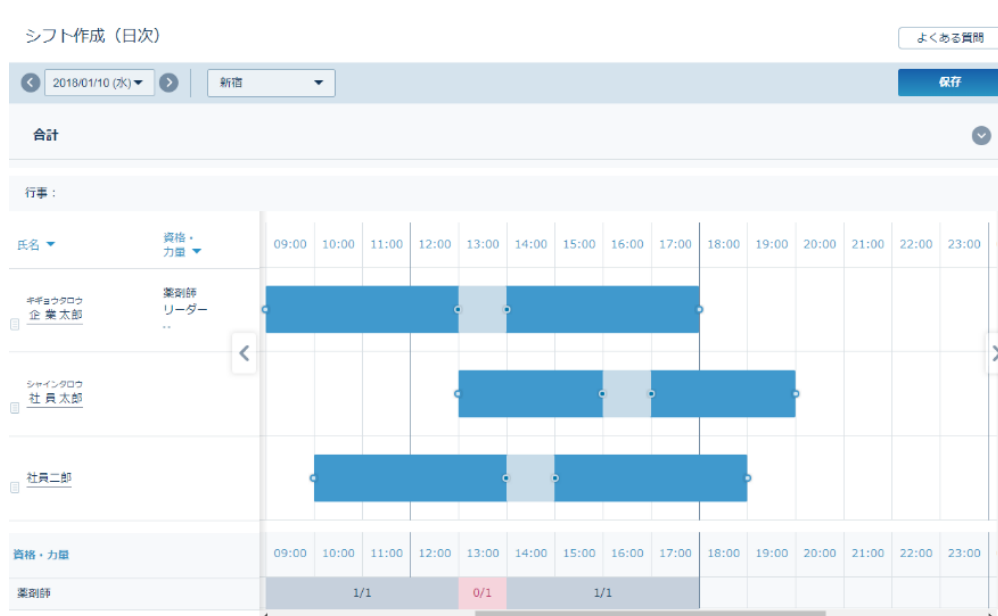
シフト作成（日次）

よくある質問

2018/01/10 (水) ▾

新宿 ▾

保存

合計

行事：

| 氏名 ▾ | 資格・力量 ▾ | 09:00 | 10:00 | 11:00 | 12:00 | 13:00 | 14:00 | 15:00 | 16:00 | 17:00 | 18:00 | 19:00 | 20:00 | 21:00 | 22:00 | 23:00 |
|---|---|---|---|---|---|---|---|---|---|---|---|---|---|---|---|---|
| キギョウタロウ 企業太郎 | 薬剤師 リーダー .. | | | | | | | | | | | | | | | |
| シャインタロウ 社員太郎 | | | | | | | | | | | | | | | | |
| 社員二郎 | | | | | | | | | | | | | | | | |

| 資格・力量 | 09:00 | 10:00 | 11:00 | 12:00 | 13:00 | 14:00 | 15:00 | 16:00 | 17:00 | 18:00 | 19:00 | 20:00 | 21:00 | 22:00 | 23:00 |
|---|---|---|---|---|---|---|---|---|---|---|---|---|---|---|---|
| 薬剤師 | 1/1 | | | | 0/1 | 1/1 | | | | | | | | | |